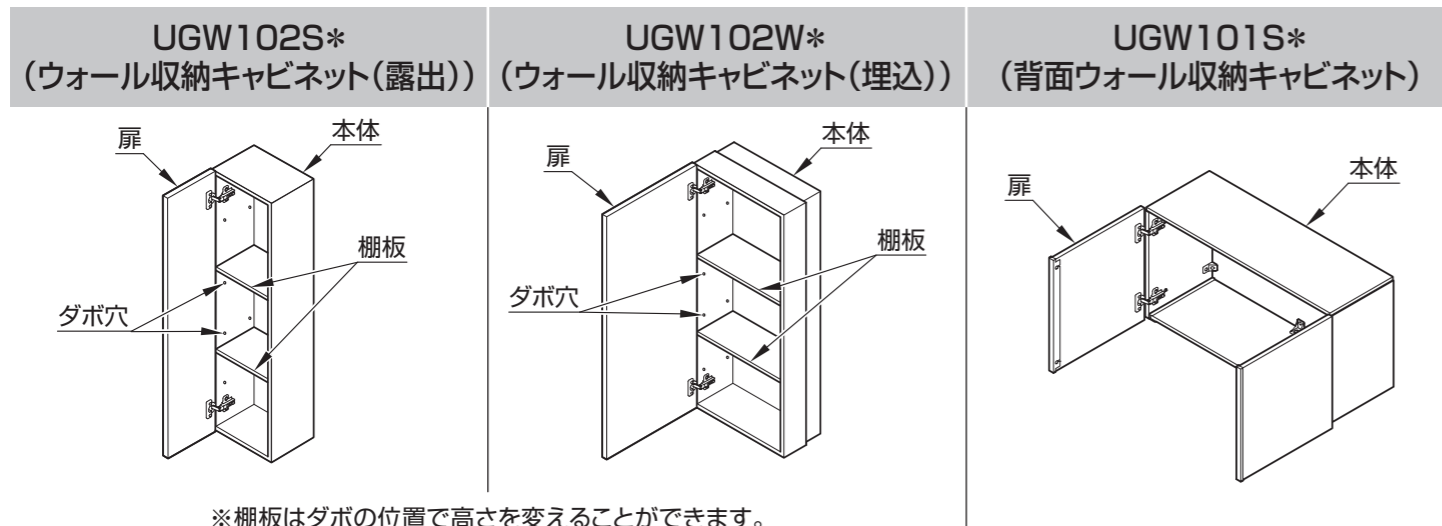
| UGW102S＊ （ウォール収納キャビネット（露出）） | UGW102W＊ （ウォール収納キャビネット（埋込）） | UGW101S＊ （背面ウォール収納キャビネット） |
|---|---|---|

扉
本体
棚板
ダボ穴

扉
本体
棚板
ダボ穴

扉
本体

※棚板はダボの位置で高さを変えることができます。